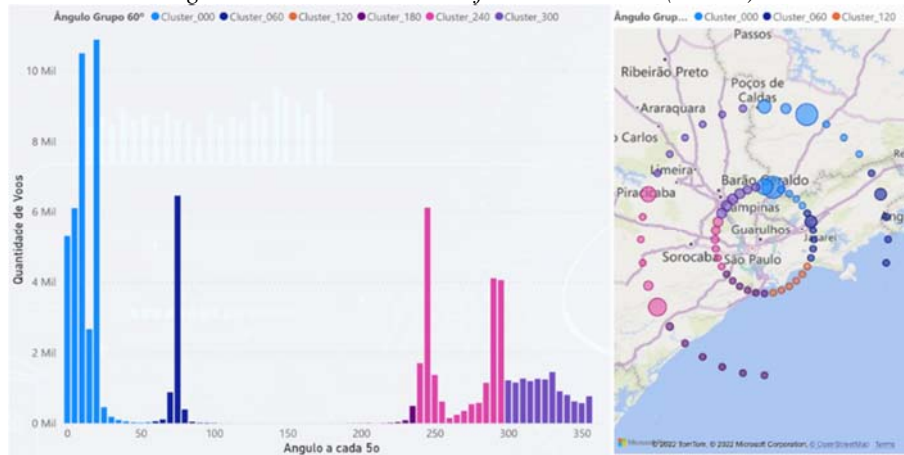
Ângulo Grupo 60° ● Cluster_000 ● Cluster_060 ● Cluster_120 ● Cluster_180 ● Cluster_240 ● Cluster_300

10 Mil
8 Mil
6 Mil
4 Mil
2 Mil
0 Mil

Quantidade de Voos

0 50 100 150 200 250 300 350

Angulo a cada 5o

Ângulo Grup... ● Cluster_000 ● Cluster_060 ● Cluster_120

Passos
Ribeirão Preto
Poços de Caldas
Araraquara
Carlos
Limeira
Piracicaba
Barão Geraldo
Campinas
Guarulhos
Jacareí
Sorocaba
São Paulo

Microsoft © 2022 TomTom, © 2022 Microsoft Corporation, © OpenStreetMap Terms